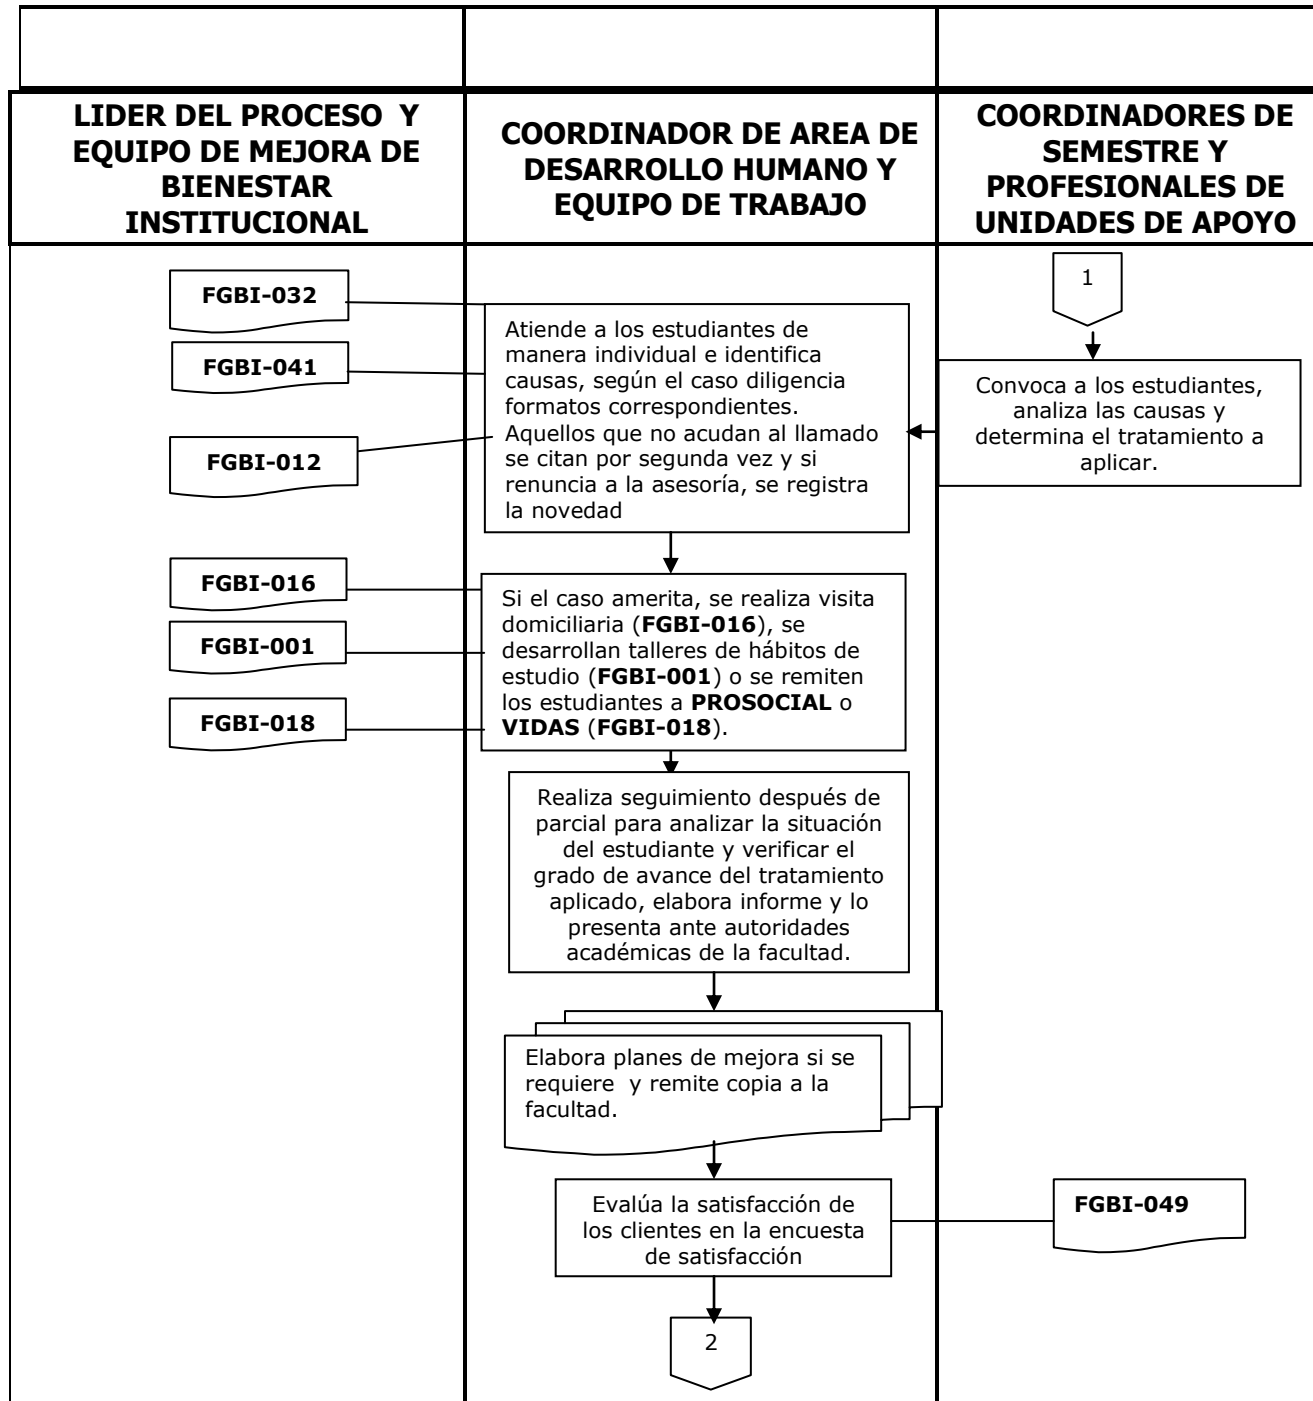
LIDER DEL PROCESO Y EQUIPO DE MEJORA DE BIENESTAR INSTITUCIONAL

COORDINADOR DE AREA DE DESARROLLO HUMANO Y EQUIPO DE TRABAJO

COORDINADORES DE SEMESTRE Y PROFESIONALES DE UNIDADES DE APOYO

1

Convoca a los estudiantes, analiza las causas y determina el tratamiento a aplicar.

FGBI-032

FGBI-041

FGBI-012

Atiende a los estudiantes de manera individual e identifica causas, según el caso diligencia formatos correspondientes. Aquellos que no acudan al llamado se citan por segunda vez y si renuncia a la asesoría, se registra la novedad

FGBI-016

FGBI-001

FGBI-018

Si el caso amerita, se realiza visita domiciliaria (**FGBI-016**), se desarrollan talleres de hábitos de estudio (**FGBI-001**) o se remiten los estudiantes a **PROSOCIAL** o **VIDAS** (**FGBI-018**).

Realiza seguimiento después de parcial para analizar la situación del estudiante y verificar el grado de avance del tratamiento aplicado, elabora informe y lo presenta ante autoridades académicas de la facultad.

Elabora planes de mejora si se requiere y remite copia a la facultad.

Evalúa la satisfacción de los clientes en la encuesta de satisfacción

FGBI-049

2